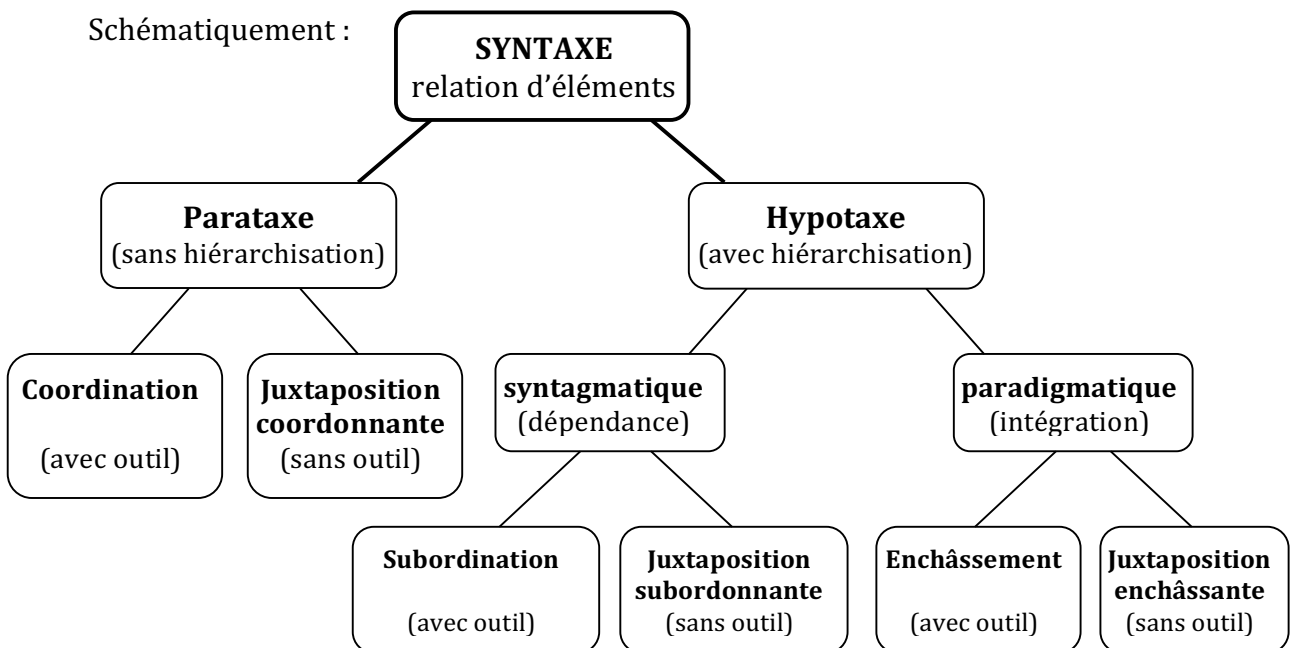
Schématiquement :

**SYNTAXE**
relation d'éléments

**Parataxe**
(sans hiérarchisation)

**Hypotaxe**
(avec hiérarchisation)

**Coordination**
(avec outil)

**Juxtaposition coordonnante**
(sans outil)

**syntagmatique**
(dépendance)

**paradigmatique**
(intégration)

**Subordination**
(avec outil)

**Juxtaposition subordonnante**
(sans outil)

**Enchâssement**
(avec outil)

**Juxtaposition enchâssante**
(sans outil)